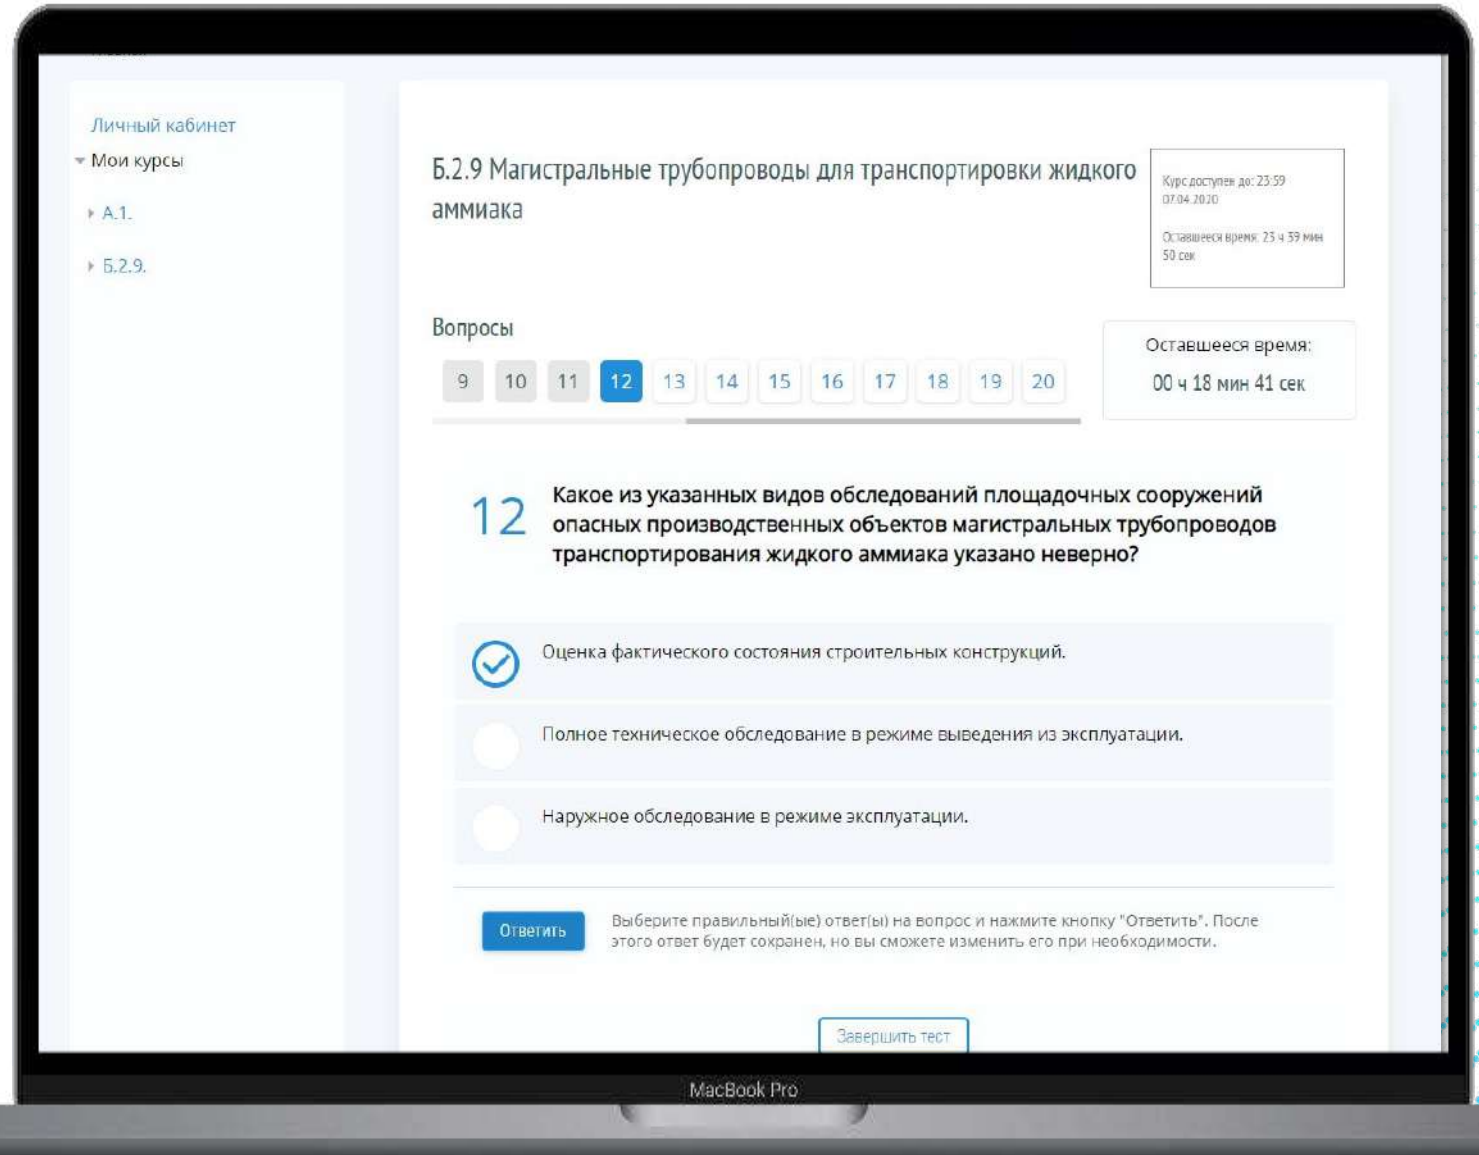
Личный кабинет
Мои курсы
А.1.
Б.2.9.

Б.2.9 Магистральные трубопроводы для транспортировки жидкого аммиака

Курс доступен до: 23:59 07.04.2020

Оставшееся время: 23 ч 59 мин 50 сек

Вопросы

9 10 11 12 13 14 15 16 17 18 19 20

Оставшееся время:
00 ч 18 мин 41 сек

12 Какое из указанных видов обследований площадочных сооружений опасных производственных объектов магистральных трубопроводов транспортирования жидкого аммиака указано неверно?

Оценка фактического состояния строительных конструкций.

Полное техническое обследование в режиме выведения из эксплуатации.

Наружное обследование в режиме эксплуатации.

Ответить

Выберите правильный(ые) ответ(ы) на вопрос и нажмите кнопку "Ответить". После этого ответ будет сохранен, но вы сможете изменить его при необходимости.

Завершить тест

MacBook Pro